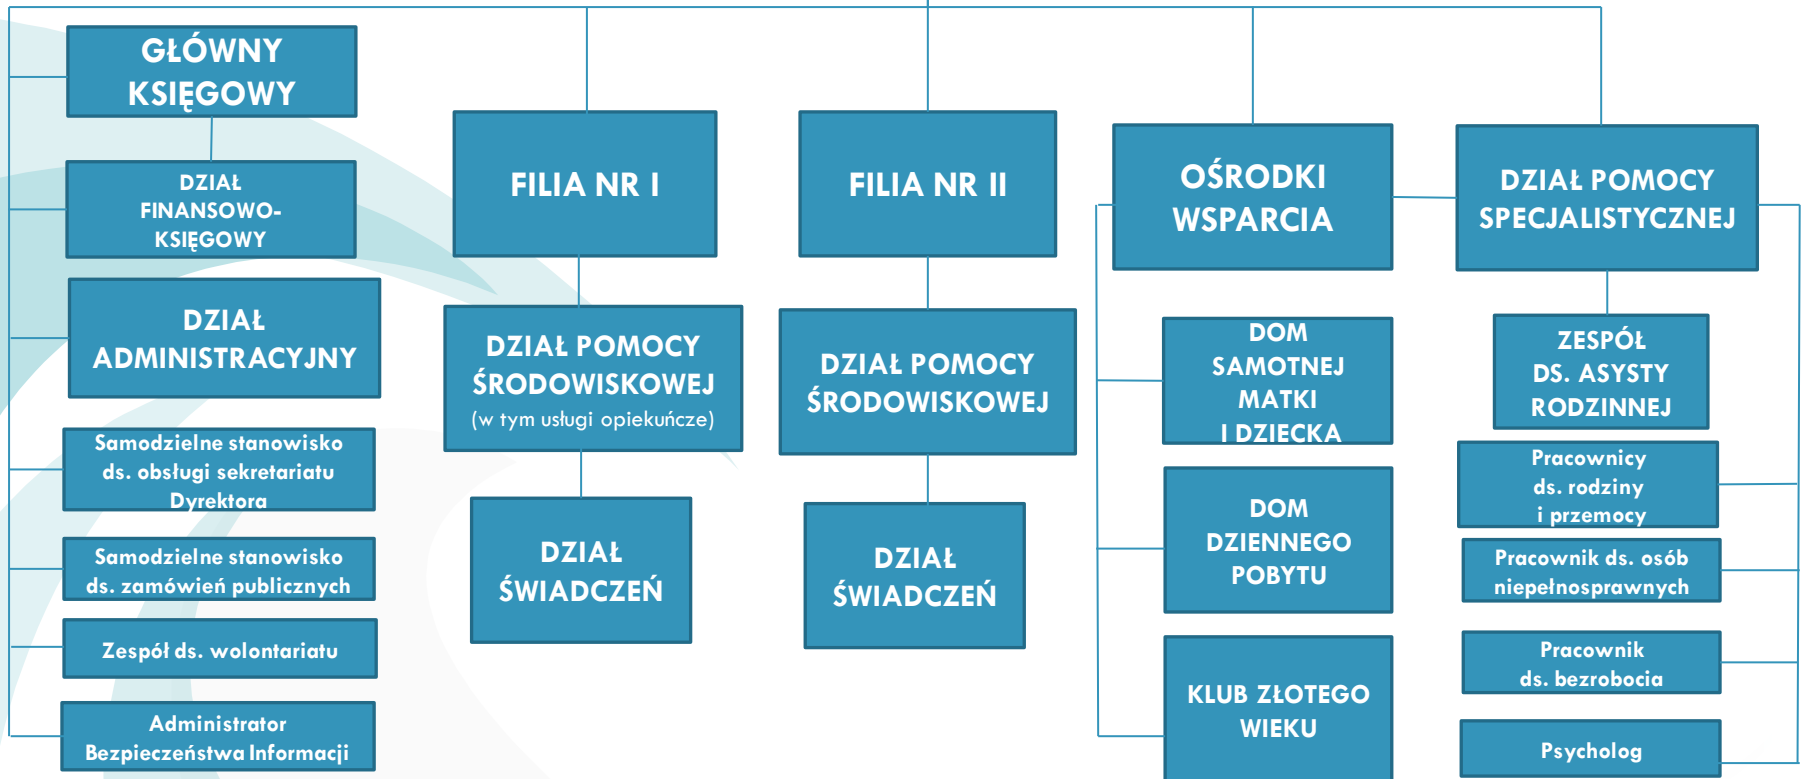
GŁÓWNY KSIĘGOWY

DZIAŁ FINANSOWO-KSIĘGOWY

DZIAŁ ADMINISTRACYJNY

Samodzielne stanowisko ds. obsługi sekretariatu Dyrektora

Samodzielne stanowisko ds. zamówień publicznych

Zespół ds. wolontariatu

Administrator Bezpieczeństwa Informacji

FILIA NR I

DZIAŁ POMOCY ŚRODOWISKOWEJ (w tym usługi opiekuńcze)

DZIAŁ ŚWIADCZEŃ

FILIA NR II

DZIAŁ POMOCY ŚRODOWISKOWEJ

DZIAŁ ŚWIADCZEŃ

OŚRODKI WSPARCIA

DOM SAMOTNEJ MATKI I DZIECKA

DOM DZIENNEGO POBYTU

KLUB ZŁOTEGO WIEKU

DZIAŁ POMOCY SPECJALISTYCZNEJ

ZESPÓŁ DS. ASYSTY RODZINNEJ

Pracownicy ds. rodziny i przemocy

Pracownik ds. osób niepełnosprawnych

Pracownik ds. bezrobocia

Psycholog